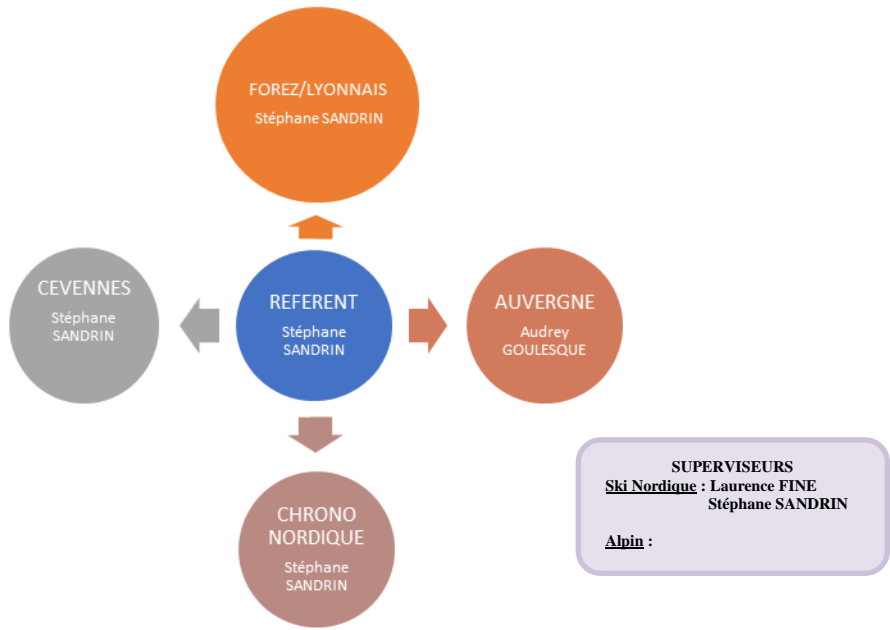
FOREZ/LYONNAIS
Stéphane SANDRIN

CEVENNES
Stéphane SANDRIN

REFERENT
Stéphane SANDRIN

AUVERGNE
Audrey GOULESQUE

CHRONO NORDIQUE
Stéphane SANDRIN

SUPERVISEURS
Ski Nordique : Laurence FINE
Stéphane SANDRIN

Alpin :